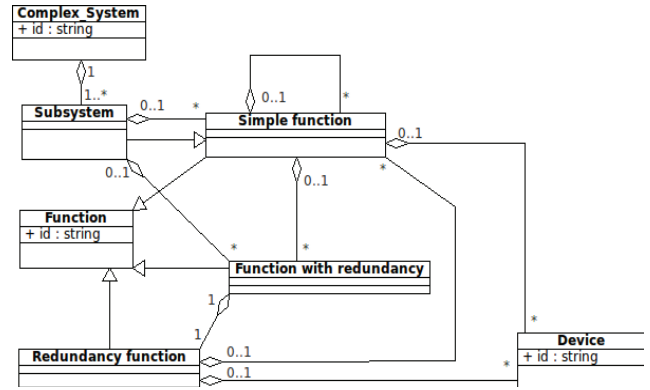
Complex_System
+ id : string

1
1..*

Subsystem

0..1
*

0..1
*

Simple function

0..1

0..1
*

0..1

Function
+ id : string

*
*

Function with redundancy

1
1

Redundancy function

0..1
0..1

*
*

Device
+ id : string